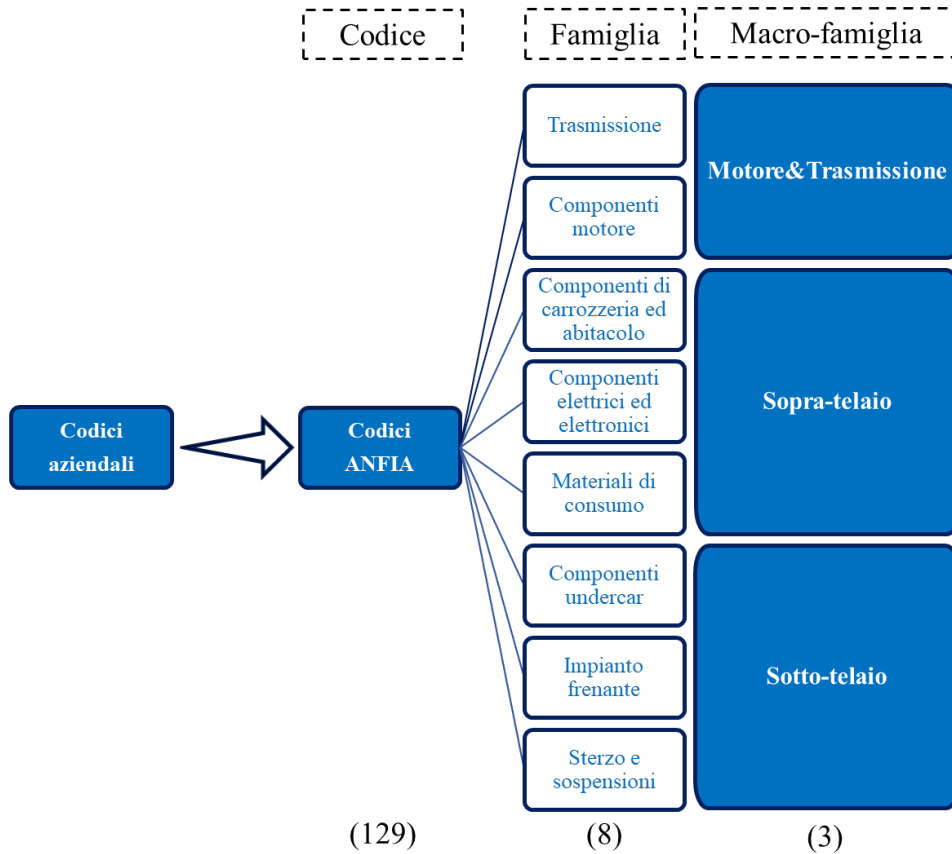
Codice

Famiglia

Macro-famiglia

Codici aziendali

Codici ANFIA

Trasmissione

Componenti motore

Componenti di carrozzeria ed abitacolo

Componenti elettrici ed elettronici

Materiali di consumo

Componenti undercar

Impianto frenante

Sterzo e sospensioni

Motore&Trasmissione

Sopra-telaio

Sotto-telaio

(129)

(8)

(3)